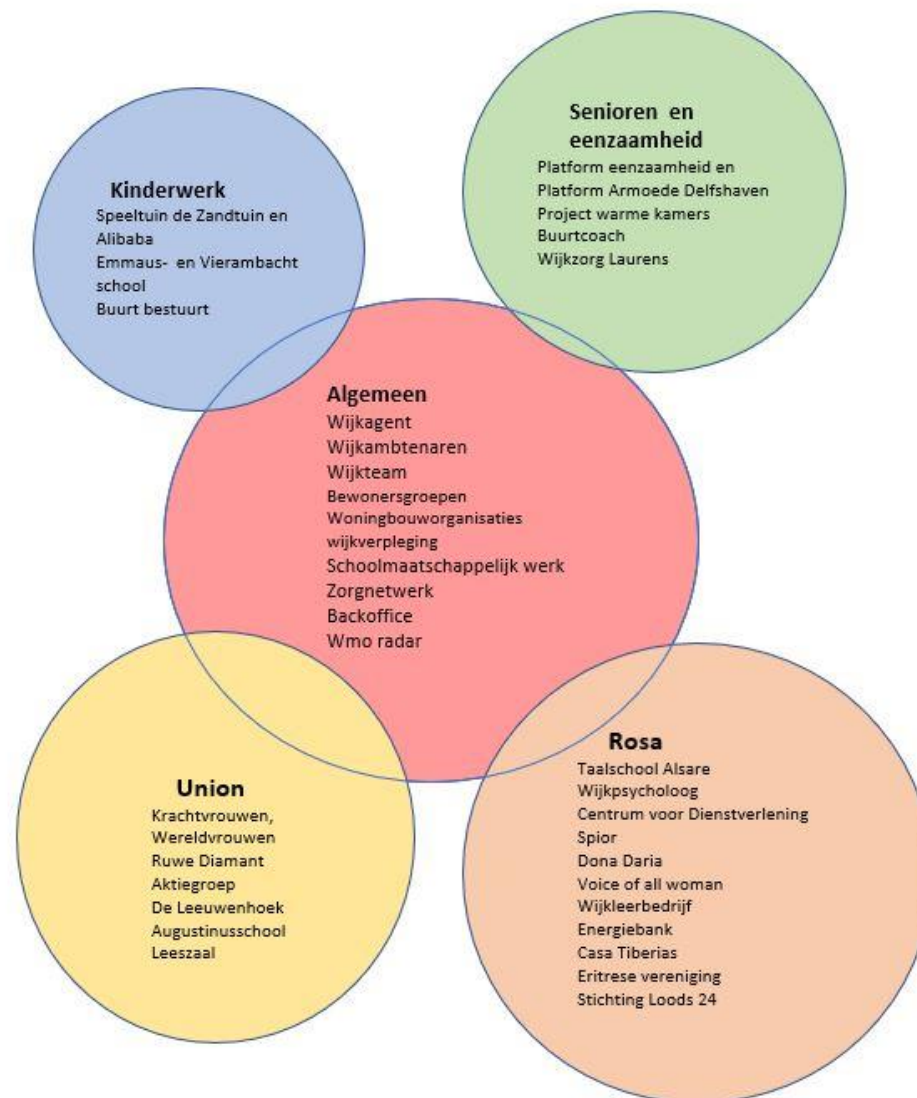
Senioren en eenzaamheid
Platform eenzaamheid en
Platform Armoede Delfshaven
Project warme kamers
Buurtcoach
Wijkzorg Laurens

Kinderwerk
Speeltuin de Zandtuin en Alibaba
Emmaus- en Vierambacht school
Buurt bestuurt

Algemeen
Wijkagent
Wijkambtenaren
Wijkteam
Bewonersgroepen
Woningbouworganisaties
wijkverpleging
Schoolmaatschappelijk werk
Zorgnetwerk
Backoffice
Wmo radar

Union
Krachtvrouwen,
Wereldvrouwen
Ruwe Diamant
Aktiegroep
De Leeuwenhoek
Augustinusschool
Leeszaal

Rosa
Taalschool Alsare
Wijkpsycholoog
Centrum voor Dienstverlening
Spior
Dona Daria
Voice of all woman
Wijkleerbedrijf
Energiebank
Casa Tiberias
Eritrese vereniging
Stichting Loods 24